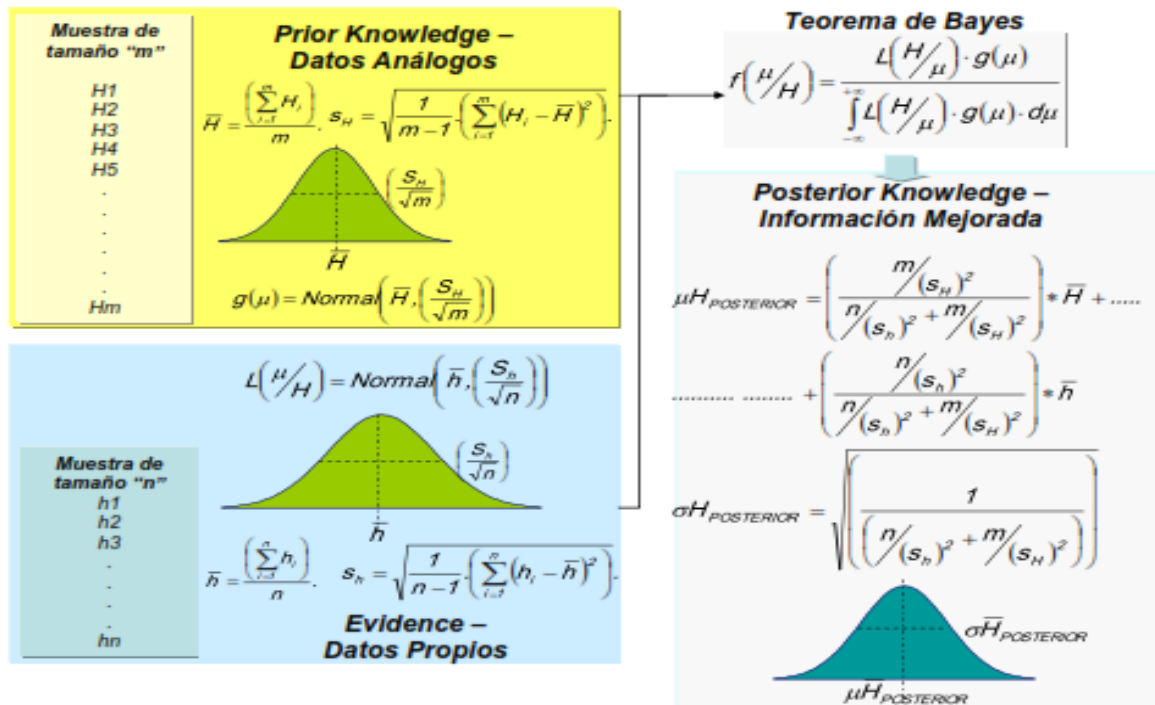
Muestra de tamaño "m"

H1
H2
H3
H4
H5
.
.
.
.
.
Hm

Prior Knowledge – Datos Análogos

$\overline{H} = \frac{\left(\sum_{i=1}^{m} H_i\right)}{m}, \quad s_H = \sqrt{\frac{1}{m-1} \cdot \left(\sum_{i=1}^{m} (H_i - \overline{H})^2\right)}$

$\left(\frac{S_H}{\sqrt{m}}\right)$

$\overline{H}$

$g(\mu) = Normal\left(\overline{H}, \left(\frac{S_H}{\sqrt{m}}\right)\right)$

Teorema de Bayes

$f\left(\mu/_H\right) = \frac{L\left(H/_\mu\right) \cdot g(\mu)}{\int_{-\infty}^{+\infty} L\left(H/_\mu\right) \cdot g(\mu) \cdot d\mu}$

Posterior Knowledge – Información Mejorada

$\mu H_{POSTERIOR} = \left(\frac{m/(s_H)^2}{n/(s_h)^2 + m/(s_H)^2}\right) * \overline{H} + .....$

$.......... ........ + \left(\frac{n/(s_h)^2}{n/(s_h)^2 + m/(s_H)^2}\right) * \overline{h}$

$\sigma H_{POSTERIOR} = \sqrt{\left(\frac{1}{\left(n/(s_h)^2 + m/(s_H)^2\right)}\right)}$

$\sigma \overline{H}_{POSTERIOR}$

$\mu H_{POSTERIOR}$

$L\left(\mu/_H\right) = Normal\left(\overline{h}, \left(\frac{S_h}{\sqrt{n}}\right)\right)$

$\left(\frac{S_h}{\sqrt{n}}\right)$

$\overline{h}$

Muestra de tamaño "n"
h1
h2
h3
.
.
.
.
hn

$\overline{h} = \frac{\left(\sum_{i=1}^{n} h_i\right)}{n}, \quad s_h = \sqrt{\frac{1}{n-1} \cdot \left(\sum_{i=1}^{n} (h_i - \overline{h})^2\right)}$

Evidence – Datos Propios